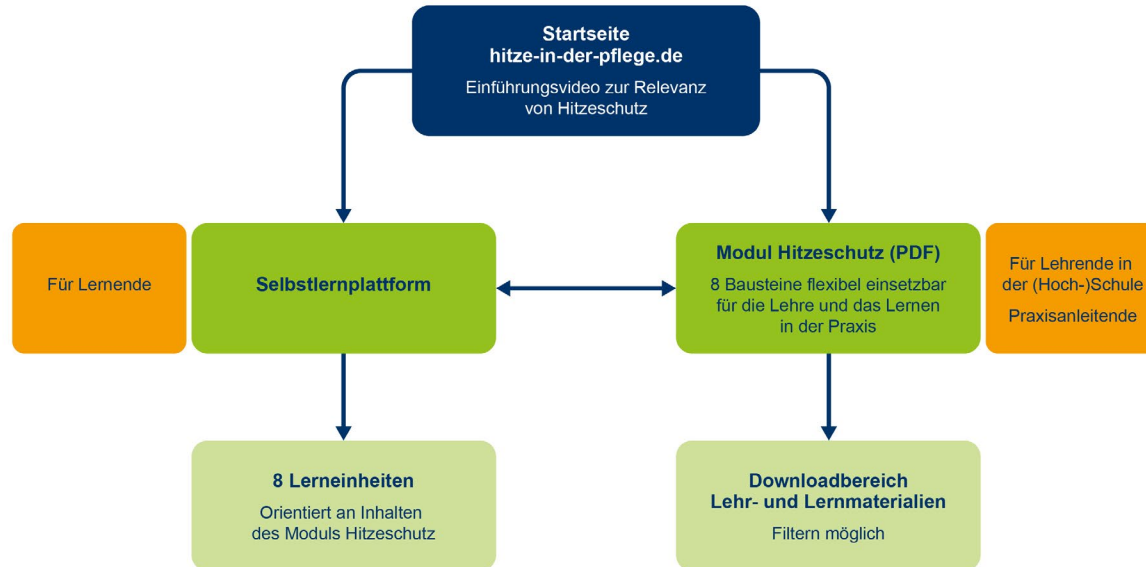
Startseite
hitze-in-der-pflege.de

Einführungsvideo zur Relevanz von Hitzeschutz

Für Lernende

Selbstlernplattform

Modul Hitzeschutz (PDF)

8 Bausteine flexibel einsetzbar für die Lehre und das Lernen in der Praxis

Für Lehrende in der (Hoch-)Schule

Praxisanleitende

8 Lerneinheiten

Orientiert an Inhalten des Moduls Hitzeschutz

Downloadbereich
Lehr- und Lernmaterialien

Filtern möglich